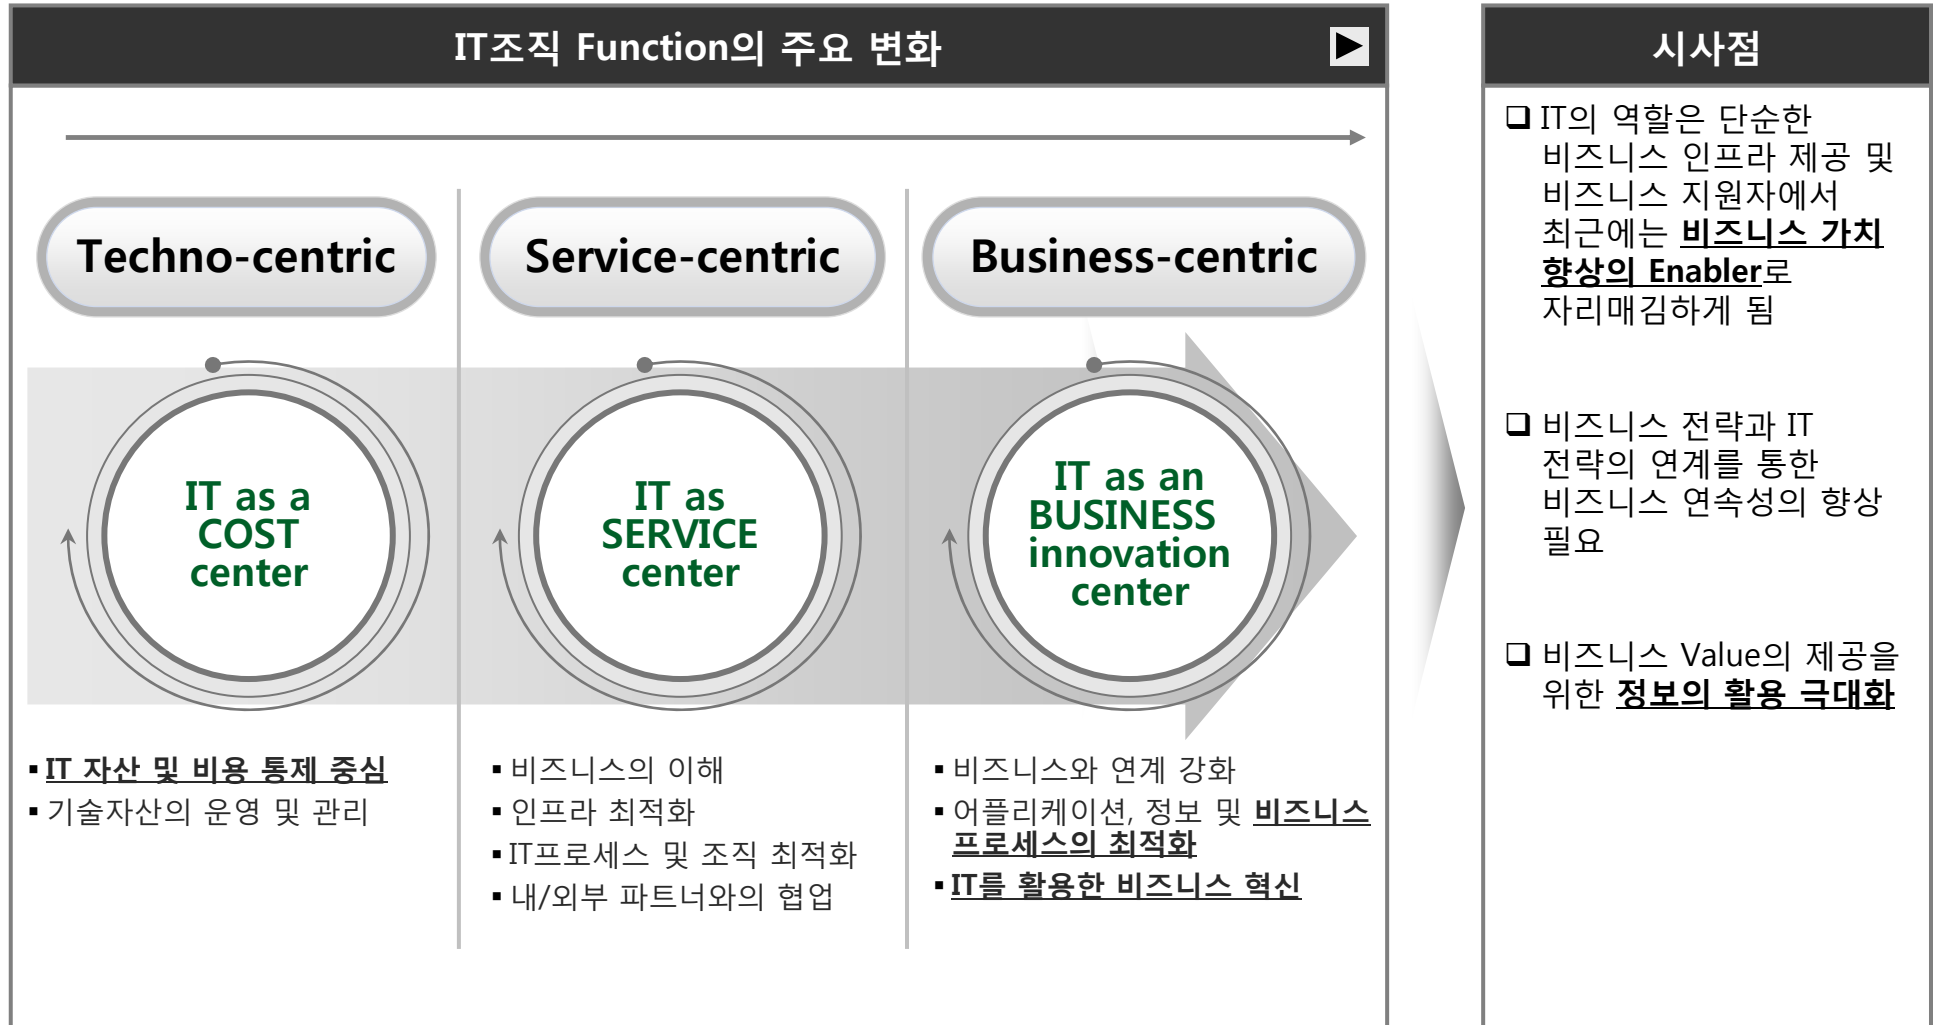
IT조직 Function의 주요 변화

Techno-centric

Service-centric

Business-centric

IT as a COST center

IT as SERVICE center

IT as an BUSINESS innovation center

▪ IT 자산 및 비용 통제 중심
▪ 기술자산의 운영 및 관리

▪ 비즈니스의 이해
▪ 인프라 최적화
▪ IT프로세스 및 조직 최적화
▪ 내/외부 파트너와의 협업

▪ 비즈니스와 연계 강화
▪ 어플리케이션, 정보 및 비즈니스 프로세스의 최적화
▪ IT를 활용한 비즈니스 혁신

시사점

❑ IT의 역할은 단순한 비즈니스 인프라 제공 및 비즈니스 지원자에서 최근에는 비즈니스 가치 향상의 Enabler로 자리매김하게 됨

❑ 비즈니스 전략과 IT 전략의 연계를 통한 비즈니스 연속성의 향상 필요

❑ 비즈니스 Value의 제공을 위한 정보의 활용 극대화